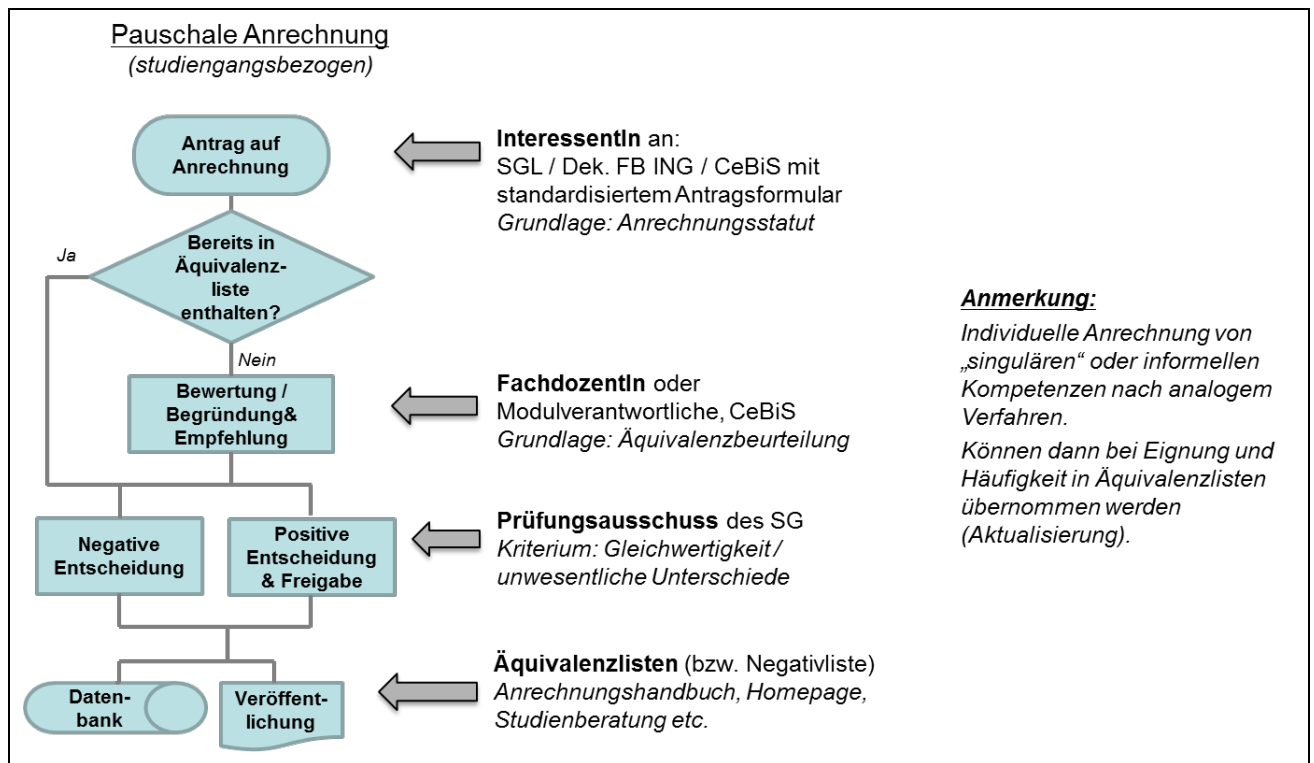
Pauschale Anrechnung
(studiengangsbezogen)

Antrag auf Anrechnung

InteressentIn an:
SGL / Dek. FB ING / CeBiS mit standardisiertem Antragsformular
Grundlage: Anrechnungsstatut

Ja

Bereits in Äquivalenzliste enthalten?

Nein

Bewertung / Begründung& Empfehlung

FachdozentIn oder Modulverantwortliche, CeBiS
Grundlage: Äquivalenzbeurteilung

Negative Entscheidung

Positive Entscheidung & Freigabe

Prüfungsausschuss des SG
Kriterium: Gleichwertigkeit / unwesentliche Unterschiede

Datenbank

Veröffentlichung

Äquivalenzlisten (bzw. Negativliste)
Anrechnungshandbuch, Homepage, Studienberatung etc.

Anmerkung:
Individuelle Anrechnung von „singulären“ oder informellen Kompetenzen nach analogem Verfahren.
Können dann bei Eignung und Häufigkeit in Äquivalenzlisten übernommen werden (Aktualisierung).